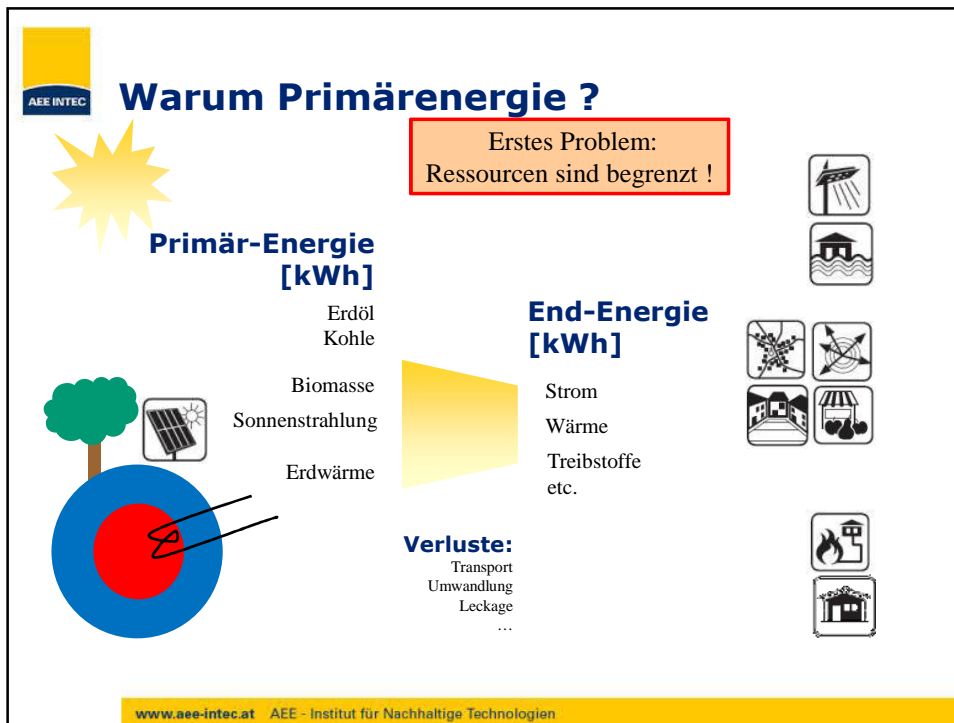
AEE INTEC

Warum Primärenergie ?

Erstes Problem:
Ressourcen sind begrenzt !

Primär-Energie [kWh]

Erdöl
Kohle

Biomasse
Sonnenstrahlung

Erdwärme

End-Energie [kWh]

Strom
Wärme
Treibstoffe
etc.

Verluste:
Transport
Umwandlung
Leckage
…

www.aee-intec.at AEE - Institut für Nachhaltige Technologien